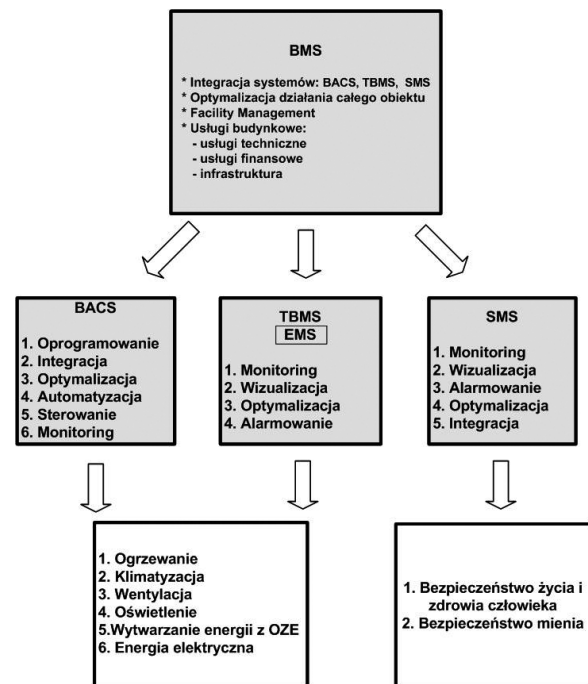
BMS

* Integracja systemów: BACS, TBMS, SMS
* Optymalizacja działania całego obiektu
* Facility Management
* Usługi budynkowe:
- usługi techniczne
- usługi finansowe
- infrastruktura

BACS

1. Oprogramowanie
2. Integracja
3. Optymalizacja
4. Automatyzacja
5. Sterowanie
6. Monitoring

TBMS
EMS

1. Monitoring
2. Wizualizacja
3. Optymalizacja
4. Alarmowanie

SMS

1. Monitoring
2. Wizualizacja
3. Alarmowanie
4. Optymalizacja
5. Integracja

1. Ogrzewanie
2. Klimatyzacja
3. Wentylacja
4. Oświetlenie
5.Wytwarzanie energii z OZE
6. Energia elektryczna

1. Bezpieczeństwo życia i zdrowia człowieka
2. Bezpieczeństwo mienia